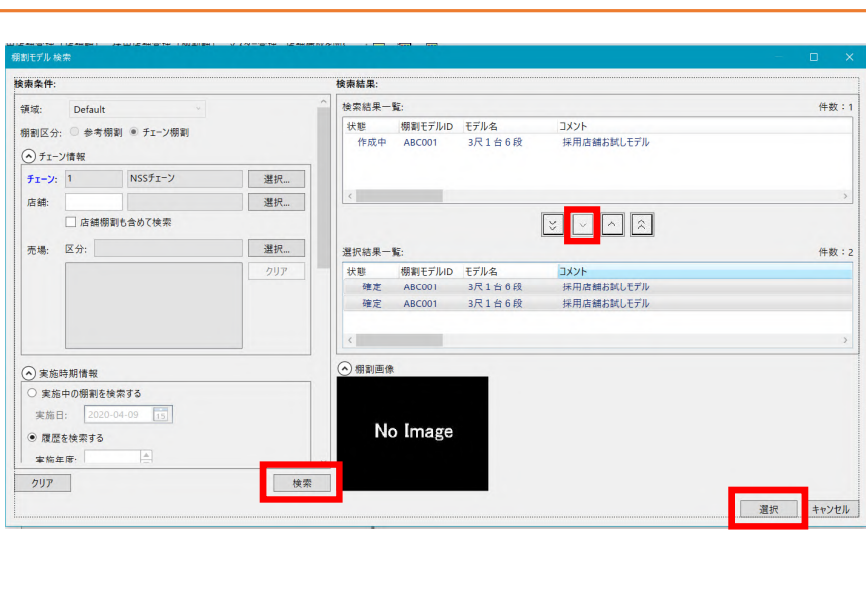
棚割モデル 検索

検索条件:

領域: Default

棚割区分: ○ 参考棚割 ● チェーン棚割

チェーン情報

チェーン: 1 NSSチェーン 選択...

店舗: 選択...

□ 店舗棚割も含めて検索

売場: 区分: 選択...

クリア

実施時期情報

○ 実施中の棚割を検索する

実施日: 2020-04-09

● 履歴を検索する

実施年度:

クリア

検索

検索結果:

検索結果一覧:

件数：1

| 状態 | 棚割モデルID | モデル名 | コメント |
|---|---|---|---|
| 作成中 | ABC001 | 3尺１台６段 | 採用店舗お試しモデル |

選択結果一覧:

件数：2

| 状態 | 棚割モデルID | モデル名 | コメント |
|---|---|---|---|
| 確定 | ABC001 | 3尺１台６段 | 採用店舗お試しモデル |
| 確定 | ABC001 | 3尺１台６段 | 採用店舗お試しモデル |

棚割画像

No Image

選択

キャンセル